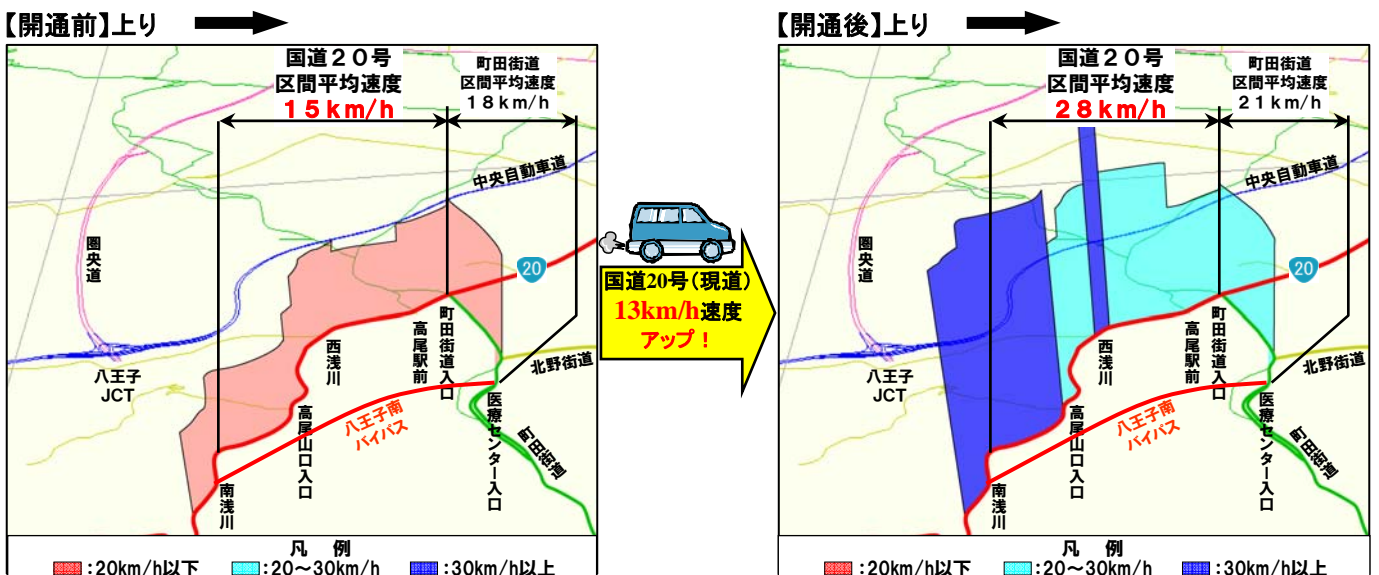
【開通前】上り

国道２０号
区間平均速度
１５km/h

町田街道
区間平均速度
１８km/h

中央自動車道

圏央道

20

八王子
JCT

西浅川

高尾駅前

町田街道入口

北野街道

高尾山口入口

八王子南
バイパス

医療センター入口

町田街道

南浅川

凡　例
:20km/h以下　:20～30km/h　:30km/h以上

国道20号（現道）
13km/h速度
アップ！

【開通後】上り

国道２０号
区間平均速度
２８km/h

町田街道
区間平均速度
２１km/h

中央自動車道

圏央道

20

八王子
JCT

西浅川

高尾駅前

町田街道入口

北野街道

高尾山口入口

八王子南
バイパス

医療センター入口

町田街道

南浅川

凡　例
:20km/h以下　:20～30km/h　:30km/h以上